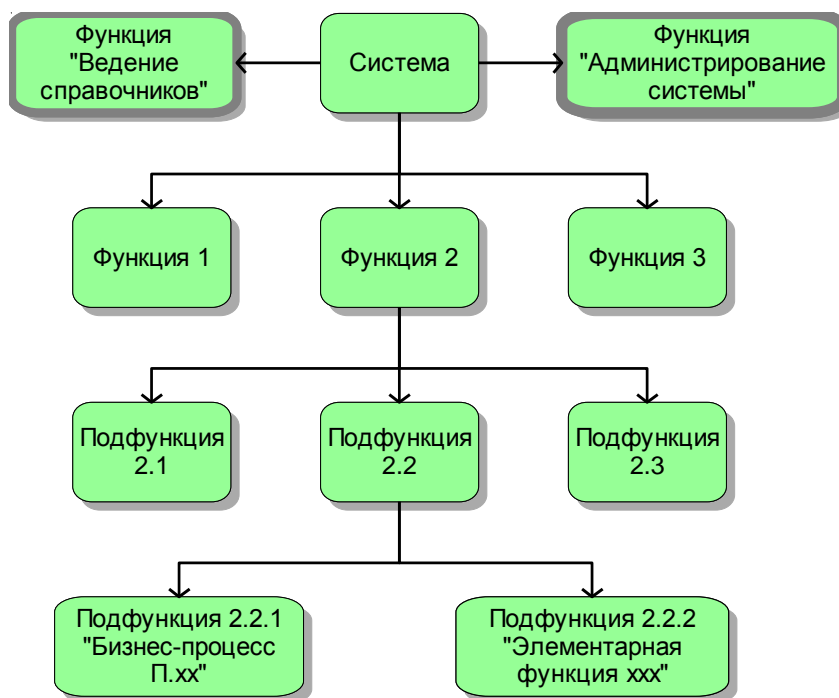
Функция "Ведение справочников"

Система

Функция "Администрирование системы"

Функция 1

Функция 2

Функция 3

Подфункция 2.1

Подфункция 2.2

Подфункция 2.3

Подфункция 2.2.1 "Бизнес-процесс П.хх"

Подфункция 2.2.2 "Элементарная функция ххх"